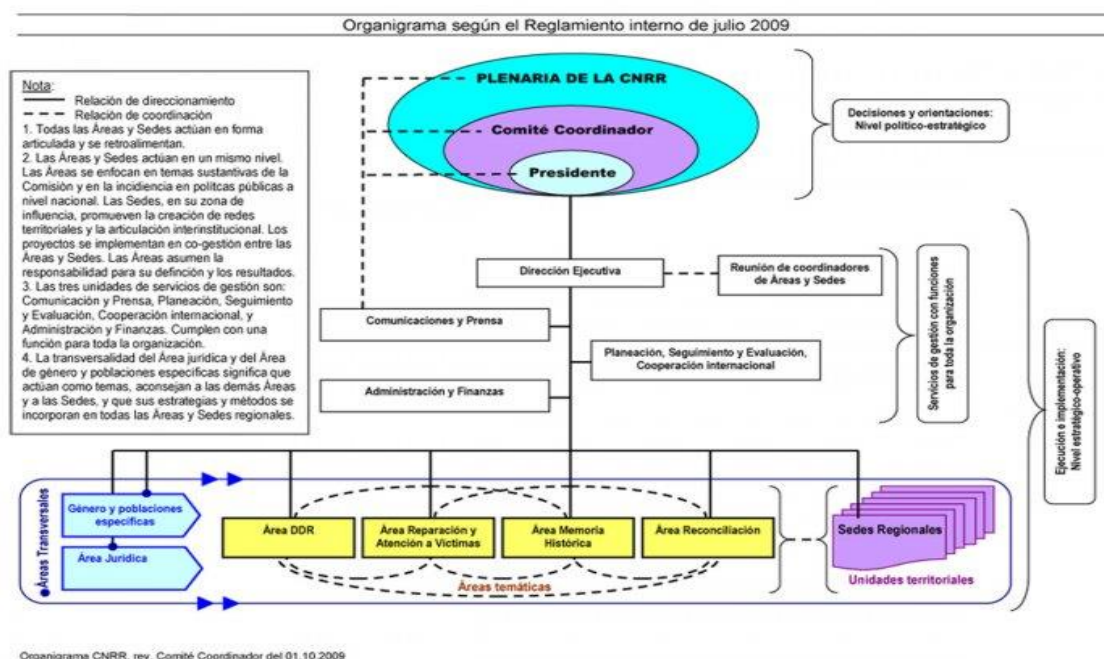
Organigrama según el Reglamiento interno de julio 2009

Nota:
Relación de direccionamiento
Relación de coordinación
1. Todas las Áreas y Sedes actúan en forma articulada y se retroalimentan.
2. Las Áreas y Sedes actúan en un mismo nivel. Las Áreas se enfocan en temas sustantivas de la Comisión y en la incidencia en políticas públicas a nivel nacional. Las Sedes, en su zona de influencia, promueven la creación de redes territoriales y la articulación interinstitucional. Los proyectos se implementan en co-gestión entre las Áreas y Sedes. Las Áreas asumen la responsabilidad para su definíción y los resultados.
3. Las tres unidades de servicios de gestión son: Comunicación y Prensa, Planeación, Seguimiento y Evaluación, Cooperación internacional, y Administración y Finanzas. Cumplen con una función para toda la organización.
4. La transversalidad del Área jurídica y del Área de género y poblaciones específicas significa que actúan como temas, aconsejan a las demás Áreas y a las Sedes, y que sus estrategias y métodos se incorporan en todas las Áreas y Sedes regionales.

PLENARIA DE LA CNRR
Comité Coordinador
Presidente

Decisiones y orientaciones: Nivel político-estratégico

Dirección Ejecutiva
Reunión de coordinadores de Áreas y Sedes
Comunicaciones y Prensa
Planeación, Seguimiento y Evaluación, Cooperación internacional
Administración y Finanzas

Servicios de gestión con funciones para toda la organización

Ejecución e implementación: Nivel estratégico-operativo

Áreas Transversales
Género y poblaciones específicas
Área Jurídica

Área DDR
Área Reparación y Atención a Víctimas
Área Memoria Histórica
Área Reconciliación
Áreas temáticas

Sedes Regionales
Unidades territoriales

Organigrama CNRR, rev. Comité Coordinador del 01.10.2009